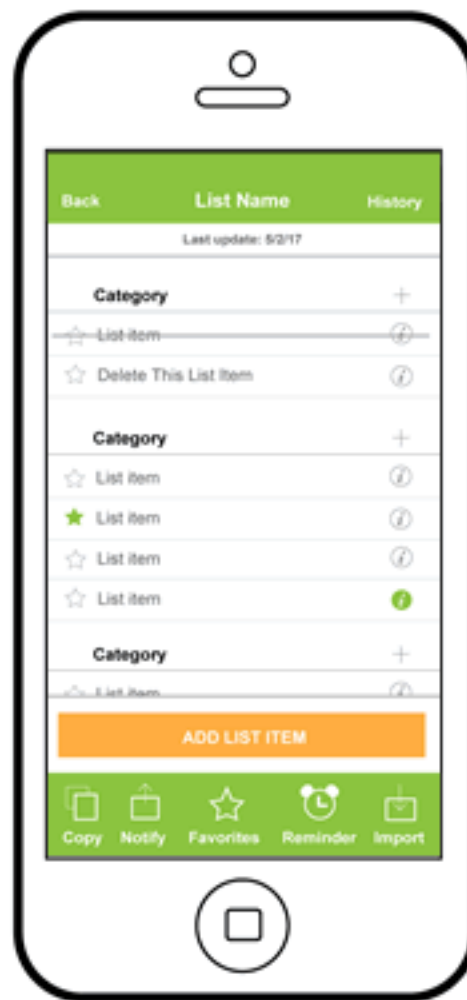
Back List Name History

Last update: 5/2/17

Category

List item

Delete This List Item

Category

List item

List item

List item

List item

Category

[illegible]

ADD LIST ITEM

Copy Notify Favorites Reminder Import